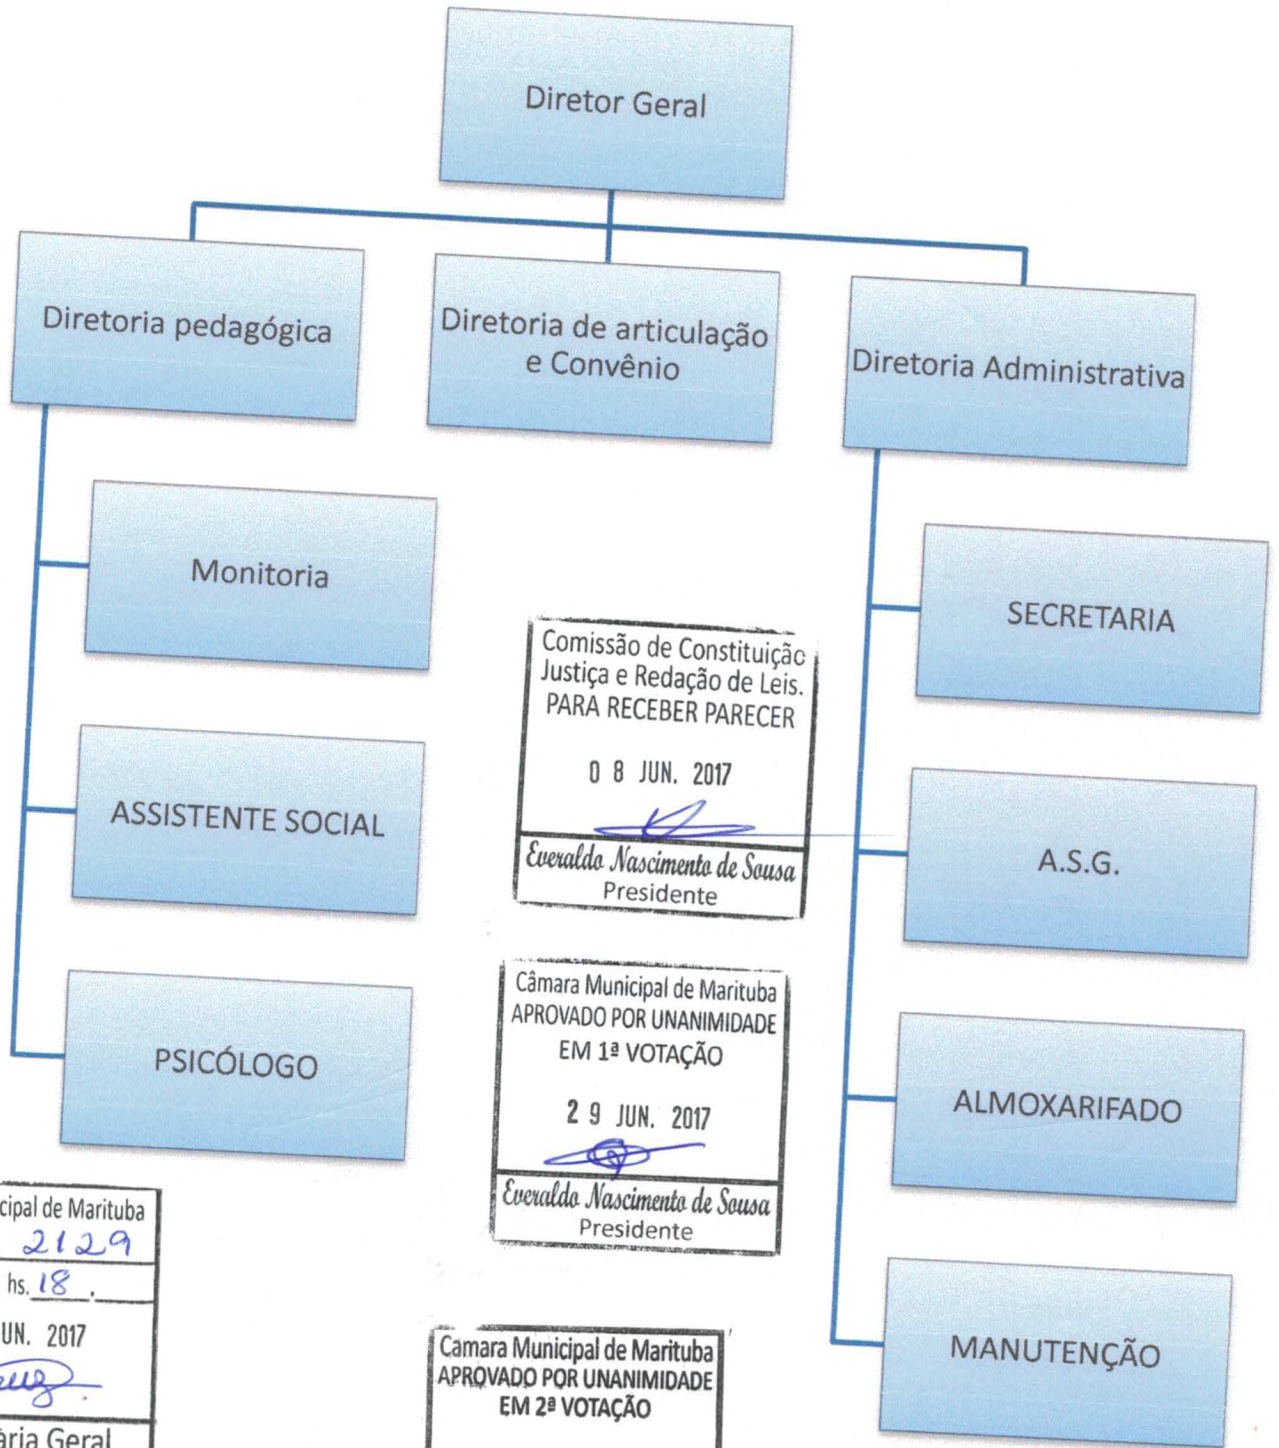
Diretor Geral

Diretoria pedagógica

Diretoria de articulação e Convênio

Diretoria Administrativa

Monitoria

ASSISTENTE SOCIAL

PSICÓLOGO

SECRETARIA

A.S.G.

ALMOXARIFADO

MANUTENÇÃO

Comissão de Constituição Justiça e Redação de Leis.
PARA RECEBER PARECER
0 8 JUN. 2017
Everaldo Nascimento de Sousa
Presidente

Câmara Municipal de Marituba
APROVADO POR UNANIMIDADE
EM 1ª VOTAÇÃO
2 9 JUN. 2017
Everaldo Nascimento de Sousa
Presidente

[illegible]cipal de Marituba
2129
hs. 18
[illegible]UN. 2017
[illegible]
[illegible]ária Geral

Camara Municipal de Marituba
APROVADO POR UNANIMIDADE
EM 2ª VOTAÇÃO